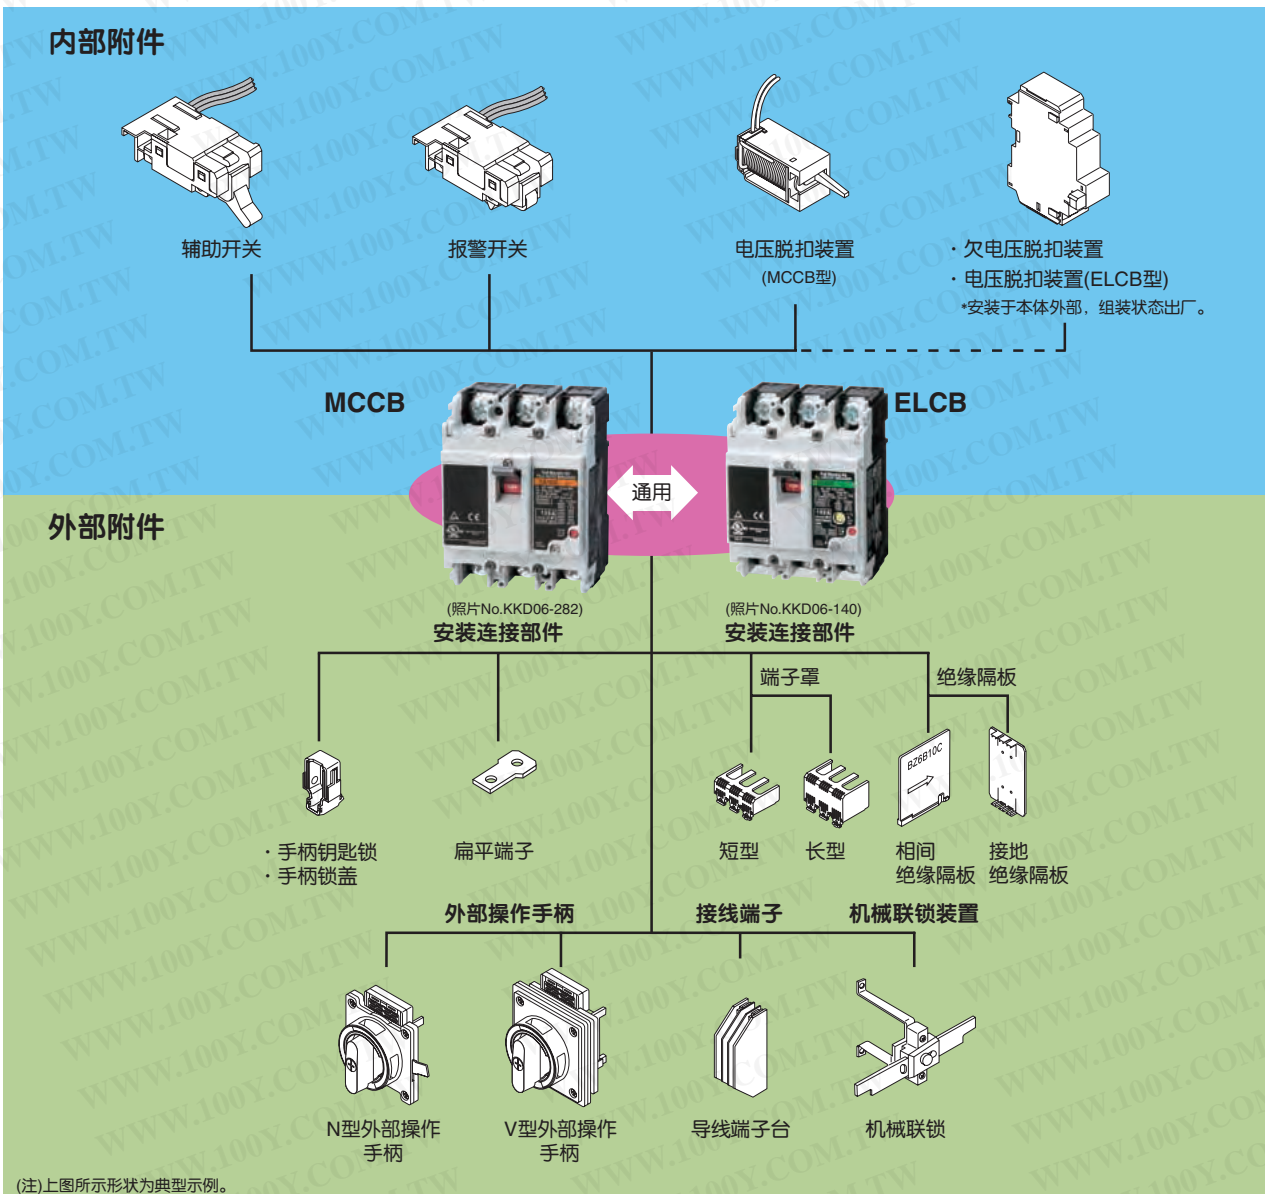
内部附件

辅助开关

报警开关

电压脱扣装置
(MCCB型)

・欠电压脱扣装置
・电压脱扣装置(ELCB型)
*安装于本体外部，组装状态出厂。

MCCB

ELCB

通用

外部附件

(照片No.KKD06-282)
安装连接部件

(照片No.KKD06-140)
安装连接部件

端子罩

绝缘隔板

BZ6B10C

・手柄钥匙锁
・手柄锁盖

扁平端子

短型

长型

相间
绝缘隔板

接地
绝缘隔板

外部操作手柄

接线端子

机械联锁装置

N型外部操作
手柄

V型外部操作
手柄

导线端子台

机械联锁

(注)上图所示形状为典型示例。

WWW.100Y.COM.TW